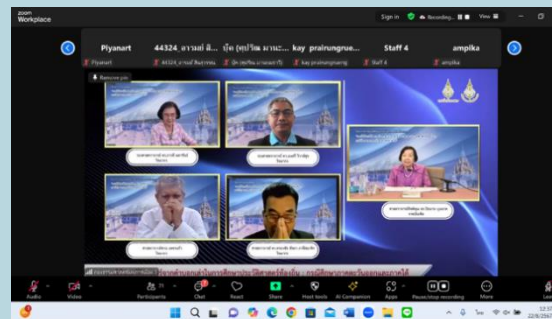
zoom Workplace

Sign in Recording... View

Piyanart 44324_อาจารย์ พิ... ผู้ช (ทปวิพ มานะ... kay_prairungrue... Staff 4 ampika

Piyanart 44324_อาจารย์ พิ... kay_prairungrueng Staff 4 ampika

Remove pin

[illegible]

Audio Video Participants 31 Chat React Share Host tools AI Companion Apps Pause/stop recording More Leave